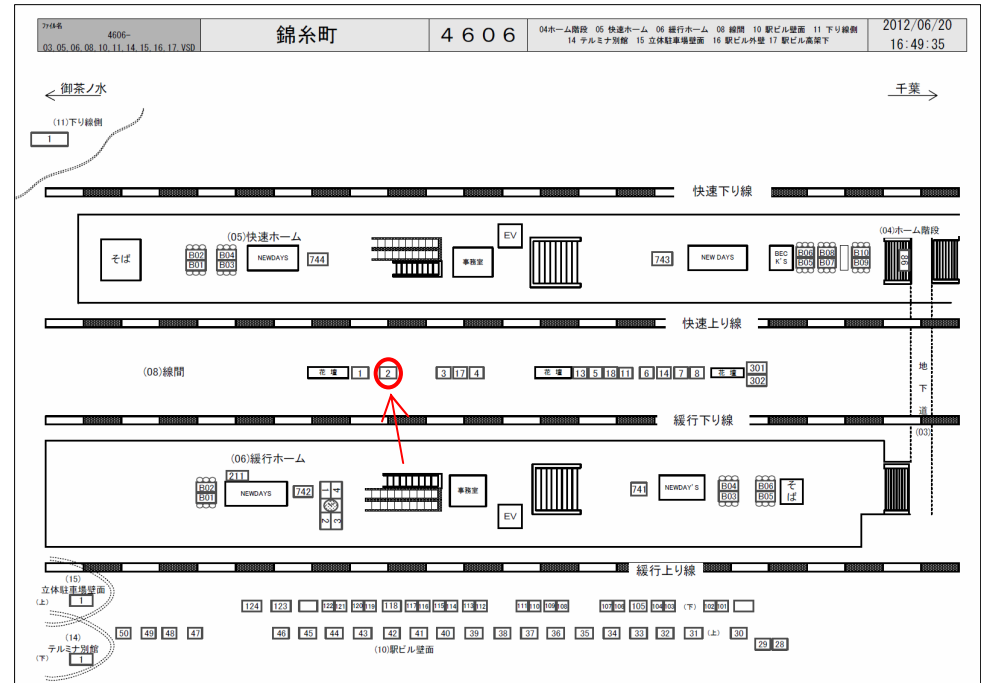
ﾌｧｲﾙ名 4606- 03.05.06.08.10.11.14.15.16.17.VSD

錦糸町

4606

04ホーム階段 05 快速ホーム 06 緩行ホーム 08 線間 10 駅ビル壁面 11 下り線側 14 テルミナ別館 15 立体駐車場壁面 16 駅ビル外壁 17 駅ビル高架下

2012/06/20 16:49:35

御茶ノ水

千葉

(11)下り線側

1

快速下り線

そば

(05)快速ホーム

B02 B01 B04 B03

NEWDAYS

744

事務室

EV

743

NEW DAYS

BEC K'S

B06 B05 B08 B07 B10 B09

(04)ホーム階段

86

快速上り線

(08)線間

花壇 1 2 3 17 4 花壇 13 5 18 11 6 14 7 8 花壇 301 302

地下道

緩行下り線

(03

(06)緩行ホーム

211

B02 B01

NEWDAYS

742

1 2 3

事務室

EV

741

NEWDAY'S

B04 B03 B06 B05

そば

緩行上り線

(15) 立体駐車場壁面 (上) 1

(14) テルミナ別館 (下) 1

124 123 122 121 120 119 118 117 116 115 114 113 112 111 110 109 108 107 106 105 104 103 (下) 102 101

50 49 48 47 46 45 44 43 42 41 40 39 38 37 36 35 34 33 32 31 (上) 30 29 28

(10)駅ビル壁面